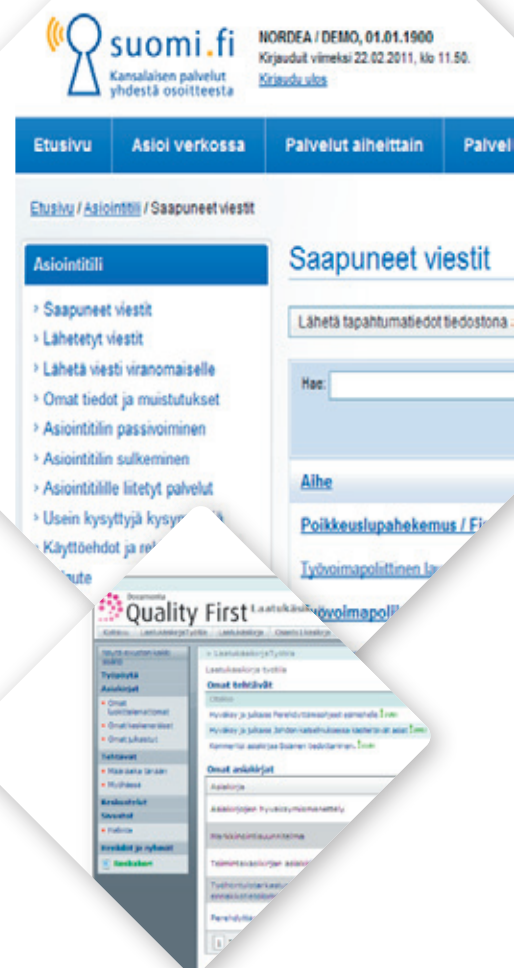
suomi.fi
Kansalaisen palvelut yhdestä osoitteesta

NORDEA / DEMO, 01.01.1900
Kirjauduit viimeksi 22.02.2011, klo 11.50.
Kirjaudu ulos

Etusivu | Asioi verkossa | Palvelut aiheittain | Palvel

Etusivu / Asiointitili / Saapuneet viestit

Asiointitili
› Saapuneet viestit
› Lähetetyt viestit
› Lähetä viesti viranomaiselle
› Omat tiedot ja muistutukset
› Asiointitilin passivoiminen
› Asiointitilin sulkeminen
› Asiointitilille liitetyt palvelut
› Usein kysyttyjä kysym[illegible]
› Käyttöehdot ja re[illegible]
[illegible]ute

Saapuneet viestit

Lähetä tapahtumatiedot tiedostona -

Hae:

Aihe

Poikkeuslupahakemus / Fi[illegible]

Työvoimapoliittinen la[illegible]

Quality First Laatukäsikirja
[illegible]työvoimapoli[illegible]

Omat tehtävät

Omat asiakirjat